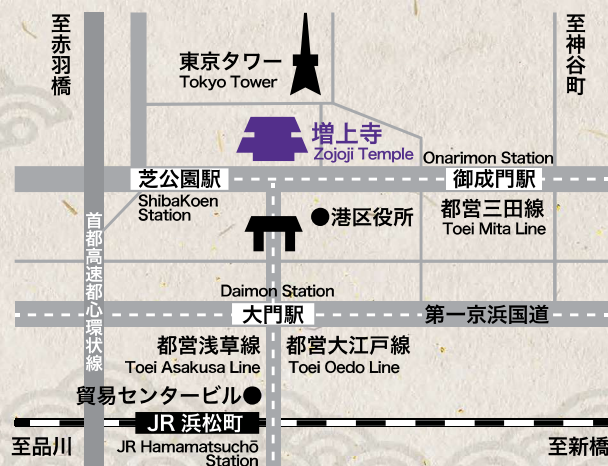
至赤羽橋

東京タワー
Tokyo Tower

至神谷町

増上寺
Zojoji Temple

Onarimon Station

芝公園駅

御成門駅

ShibaKoen Station

港区役所

都営三田線
Toei Mita Line

首都高速都心環状線

Daimon Station

大門駅

第一京浜国道

都営浅草線
Toei Asakusa Line

都営大江戸線
Toei Oedo Line

貿易センタービル

JR 浜松町
JR Hamamatsuchō Station

至品川

至新橋